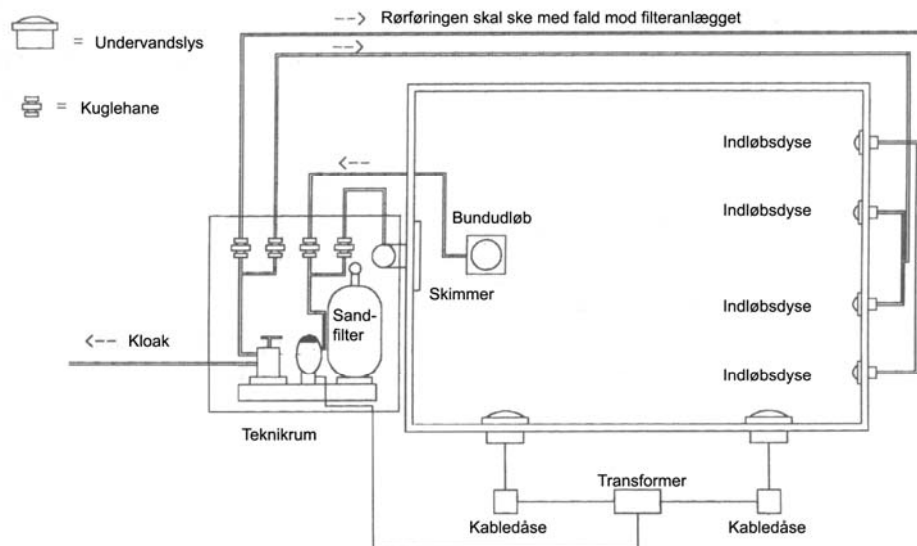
--> Rørføringen skal ske med fald mod filteranlægget

= Undervandslys

-->

= Kuglehane

Indløbsdyse

<--

Indløbsdyse

Bundudløb

Skimmer

Sand-filter

Indløbsdyse

<-- Kloak

Indløbsdyse

Teknikrum

Transformer

Kabledåse

Kabledåse